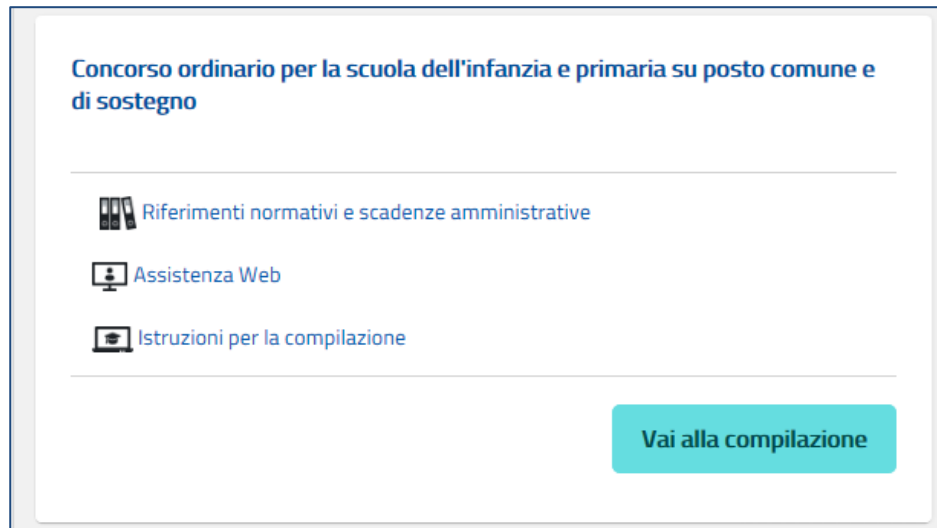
Concorso ordinario per la scuola dell'infanzia e primaria su posto comune e di sostegno

Riferimenti normativi e scadenze amministrative

Assistenza Web

Istruzioni per la compilazione

Vai alla compilazione